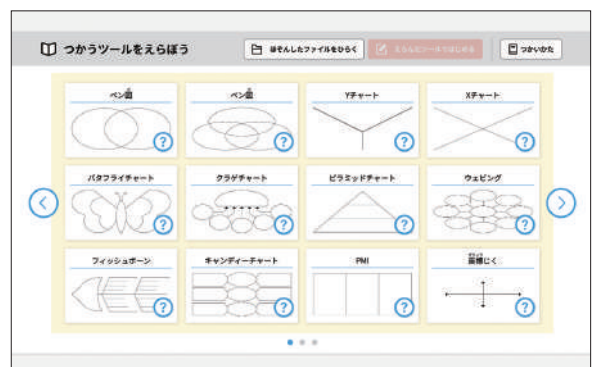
つかうツールをえらぼう

保存したファイルをひらく

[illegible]

つかいかた

ベン図

ベン図

Yチャート

Xチャート

バタフライチャート

クラゲチャート

ピラミッドチャート

ウェビング

フィッシュボーン

キャンディーチャート

PMI

座標じく

?
?
?
?
?
?
?
?
?
?
?
?